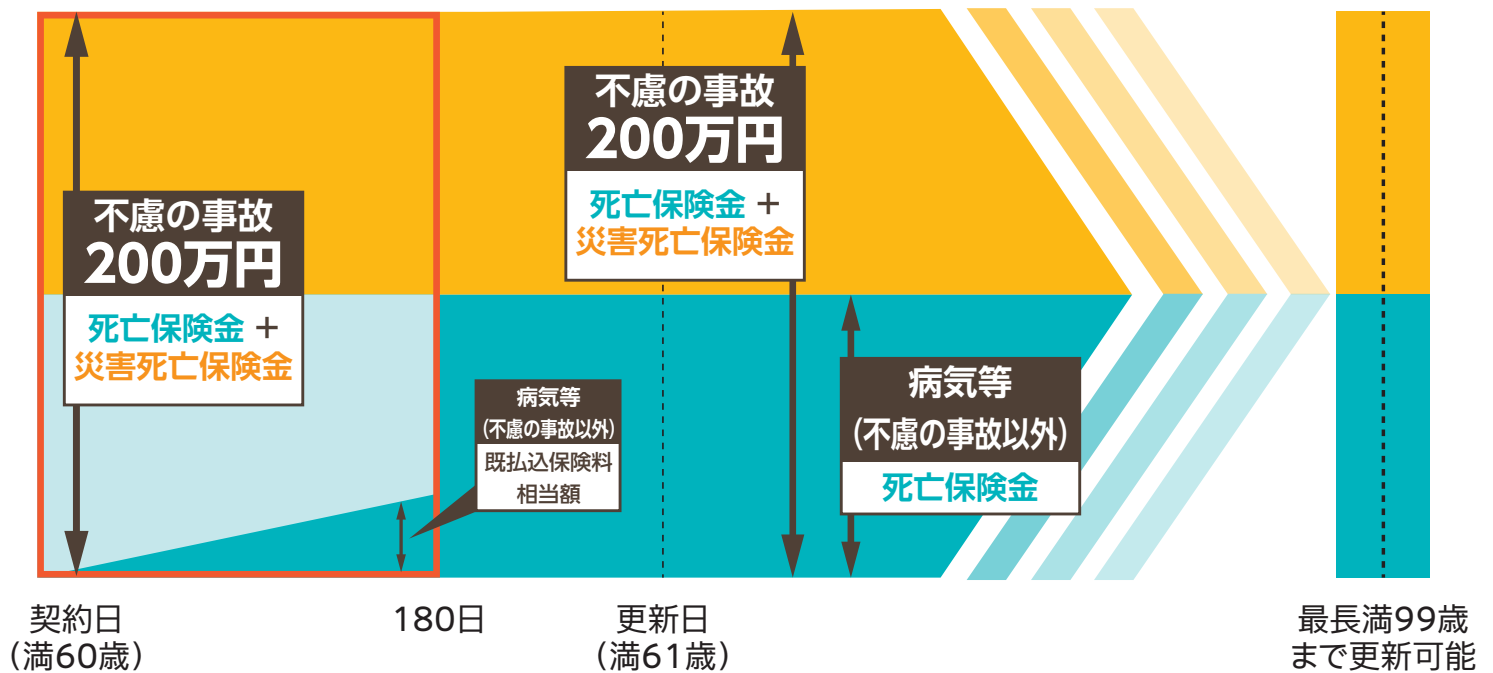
不慮の事故
200万円
死亡保険金 ＋
災害死亡保険金

病気等
（不慮の事故以外）
既払込保険料
相当額

不慮の事故
200万円
死亡保険金 ＋
災害死亡保険金

病気等
（不慮の事故以外）
死亡保険金

契約日
（満60歳）

180日

更新日
（満61歳）

最長満99歳
まで更新可能